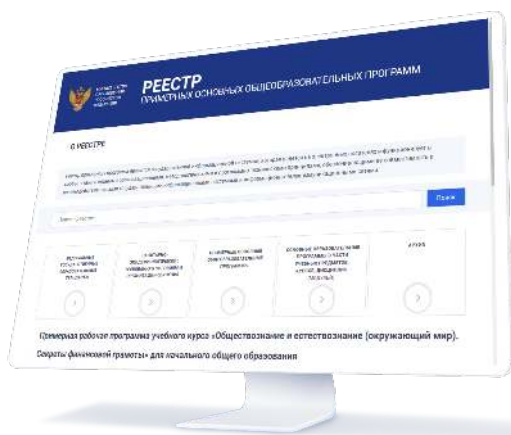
РЕЕСТР
ПРИМЕРНЫХ ОСНОВНЫХ ОБЩЕОБРАЗОВАТЕЛЬНЫХ ПРОГРАММ

О РЕЕСТРЕ

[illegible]

Поиск

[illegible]

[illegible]

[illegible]

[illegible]

АРХИВ

Примерная рабочая программа учебного курса «Обществознание и естествознание (окружающий мир).

Основы финансовой грамотности» для начального общего образования